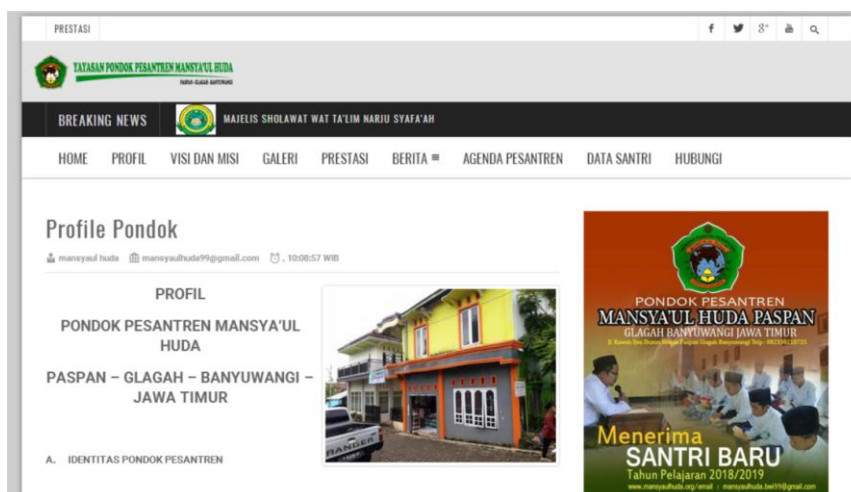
PRESTASI

YAYASAN PONDOK PESANTREN MANSYA'UL HUDA
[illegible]

BREAKING NEWS MAJELIS SHOLAWAT WAT TA'LIM NARJU SYAFA'AH

HOME PROFIL VISI DAN MISI GALERI PRESTASI BERITA ≡ AGENDA PESANTREN DATA SANTRI HUBUNGI

Profile Pondok

mansyaul huda mansyaulhuda99@gmail.com , 10:08:57 WIB

PROFIL

PONDOK PESANTREN MANSYA'UL HUDA

PASPAN – GLAGAH – BANYUWANGI – JAWA TIMUR

A. IDENTITAS PONDOK PESANTREN

PONDOK PESANTREN
MANSYA'UL HUDA PASPAN
GLAGAH BANYUWANGI JAWA TIMUR
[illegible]

Menerima
SANTRI BARU
Tahun Pelajaran 2018/2019
www.mansyaulhuda.org/email : mansyaulhuda.bwi99@gmail.com

RANGER